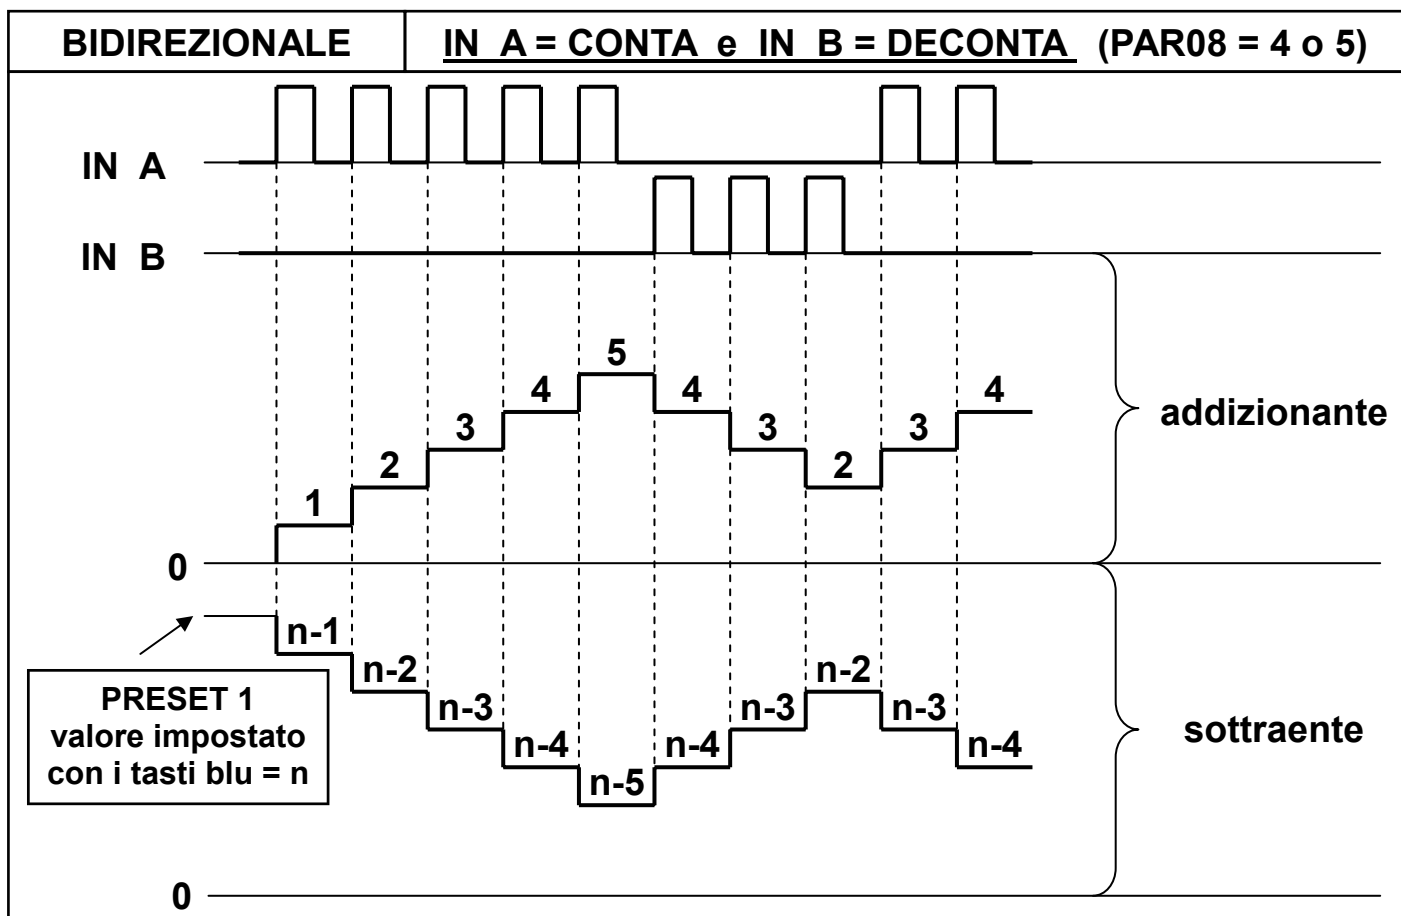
| BIDIREZIONALE | IN A = CONTA e IN B = DECONTA (PAR08 = 4 o 5) |
|---|---|

IN A

IN B

1 2 3 4 5 4 3 2 3 4

addizionante

0

n-1 n-2 n-3 n-4 n-5 n-4 n-3 n-2 n-3 n-4

PRESET 1
valore impostato
con i tasti blu = n

sottraente

0